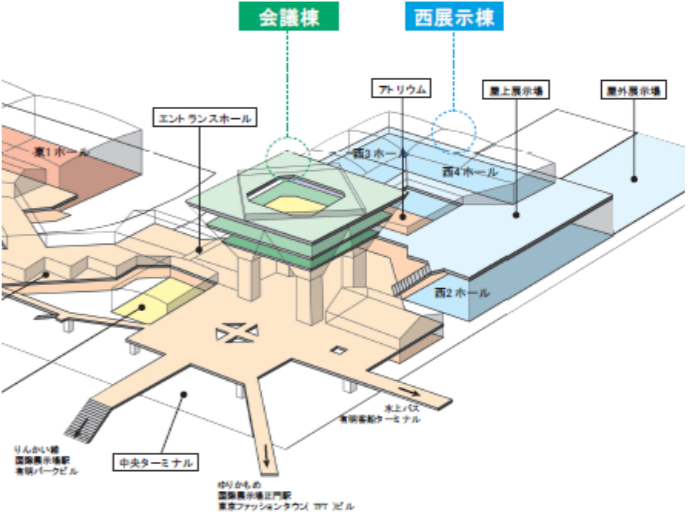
会議棟

西展示棟

アトリウム

屋上展示場

屋外展示場

エントランスホール

東1ホール

西3ホール

西4ホール

西2ホール

水上バス
有明客船ターミナル

中央ターミナル

りんかい線
国際展示場駅
有明パークビル

ゆりかもめ
国際展示場正門駅
東京ファッションタウン（TFT）ビル